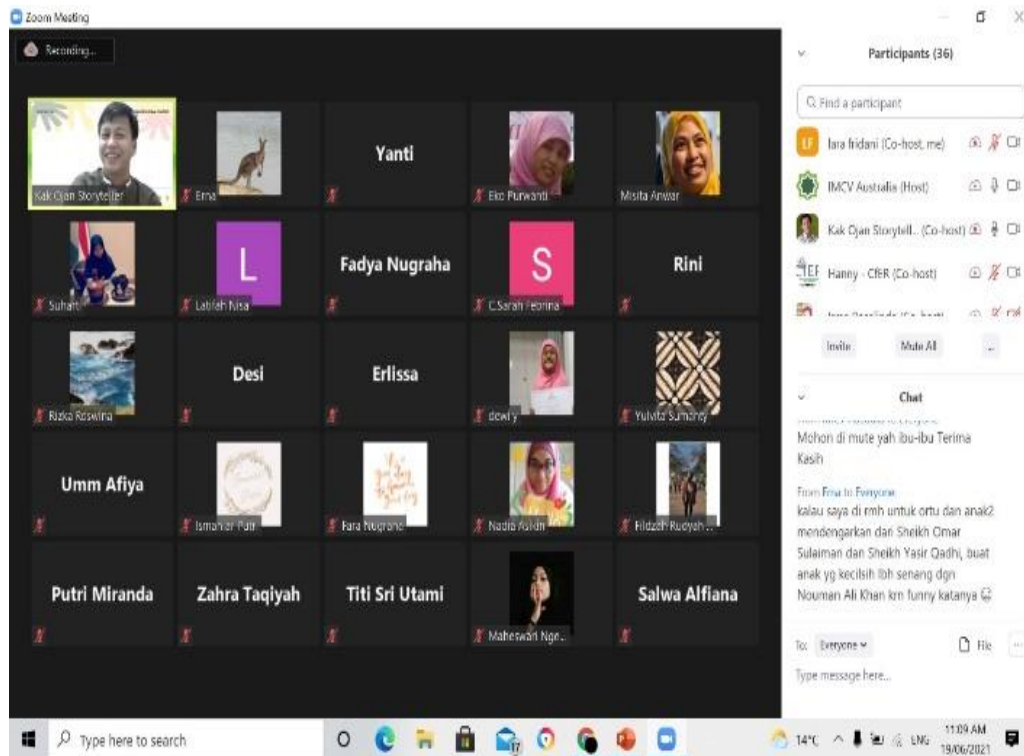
Zoom Meeting

Recording...

Kak Ojan Storyteller

Erna

Yanti

Eko Purwanti

Misita Anwar

Suhanti

L

Latifah Nisa

Fadya Nugraha

S

C.Sarah Febrina

Rini

Rizka Roswina

Desi

Erlissa

dewi y

Yulvita Sumarny

Umm Afiya

Ismahlar Putri

Fara Nugroho

Nadia Aslan

Fildzah Rudyah ...

Putri Miranda

Zahra Taqiyah

Titi Sri Utami

Maheswari Ngr...

Salwa Alfiana

Participants (36)

Find a participant

LF lara fridani (Co-host, me)

IMCV Australia (Host)

Kak Ojan Storytell... (Co-host)

Hanny - CFER (Co-host)

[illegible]

Invite

Mute All

...

Chat

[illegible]

Mohon di mute yah ibu-ibu Terima Kasih

From Erna to Everyone

kalau saya di rmh untuk ortu dan anak2 mendengarkan dari Sheikh Omar Sulaiman dan Sheikh Yasir Qadhi, buat anak yg kecilsih lbh senang dgn Nouman Ali Khan krn funny katanya

To: Everyone

File

Type message here...

Type here to search

14°C

ENG

11:09 AM
19/06/2021